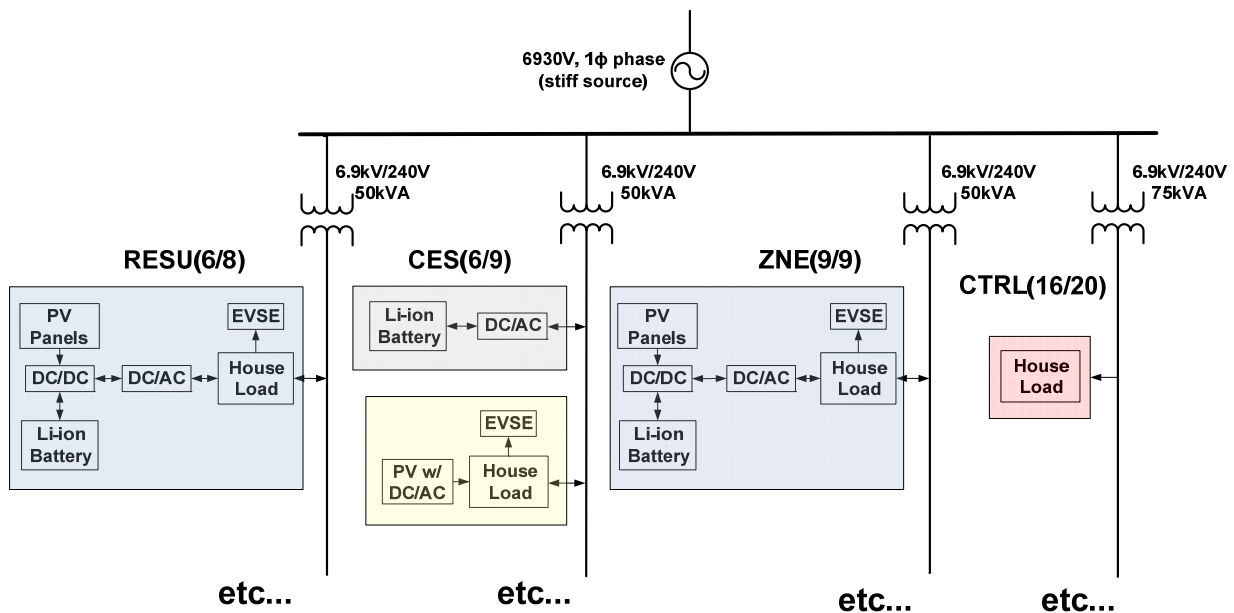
6930V, 1ϕ phase
(stiff source)

6.9kV/240V
50kVA

6.9kV/240V
50kVA

6.9kV/240V
50kVA

6.9kV/240V
75kVA

RESU(6/8)

PV Panels

EVSE

DC/DC

DC/AC

House Load

Li-ion Battery

CES(6/9)

Li-ion Battery

DC/AC

EVSE

PV w/ DC/AC

House Load

ZNE(9/9)

PV Panels

EVSE

DC/DC

DC/AC

House Load

Li-ion Battery

CTRL(16/20)

House Load

etc...

etc...

etc...

etc...